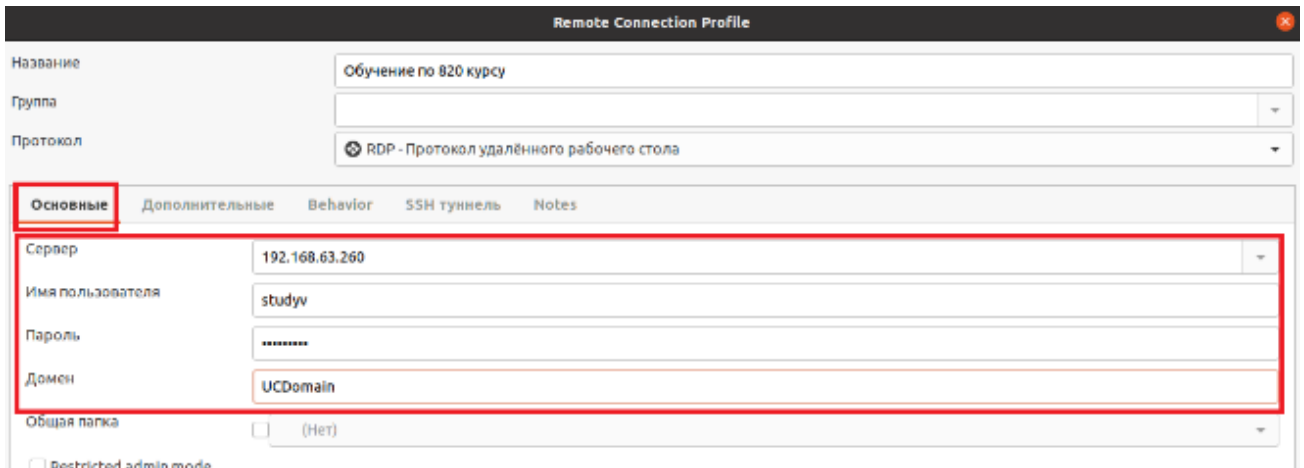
Remote Connection Profile

Название
Обучение по 820 курсу

Группа

Протокол
RDP - Протокол удалённого рабочего стола

Основные
Дополнительные
Behavior
SSH туннель
Notes

Сервер
192.168.63.260

Имя пользователя
studyv

Пароль
••••••••••

Домен
UCDomain

Общая папка
(Нет)

Restricted admin mode